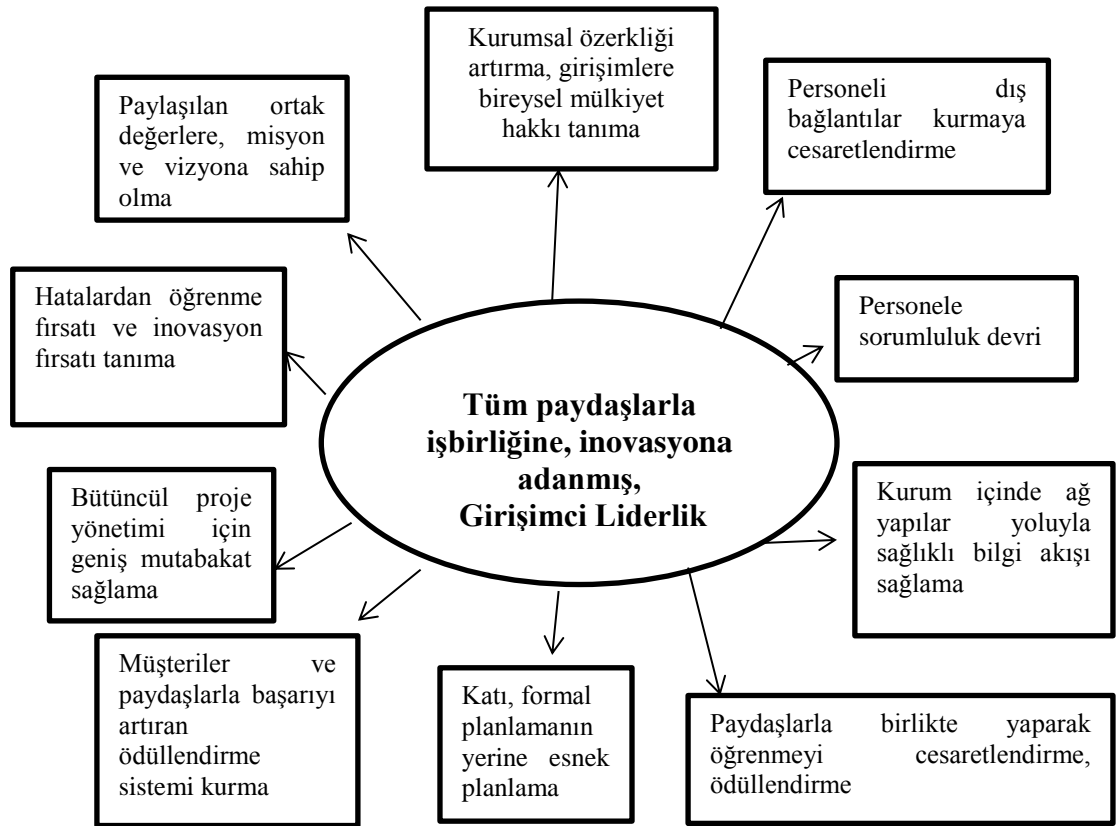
Kurumsal özerkliği artırma, girişimlere bireysel mülkiyet hakkı tanıma

Paylaşılan ortak değerlere, misyon ve vizyona sahip olma

Personeli dış bağlantılar kurmaya cesaretlendirme

Hatalardan öğrenme fırsatı ve inovasyon fırsatı tanıma

Personele sorumluluk devri

**Tüm paydaşlarla işbirliğine, inovasyona adanmış, Girişimci Liderlik**

Bütüncül proje yönetimi için geniş mutabakat sağlama

Kurum içinde ağ yapılar yoluyla sağlıklı bilgi akışı sağlama

Müşteriler ve paydaşlarla başarıyı artıran ödüllendirme sistemi kurma

Katı, formal planlamanın yerine esnek planlama

Paydaşlarla birlikte yaparak öğrenmeyi cesaretlendirme, ödüllendirme